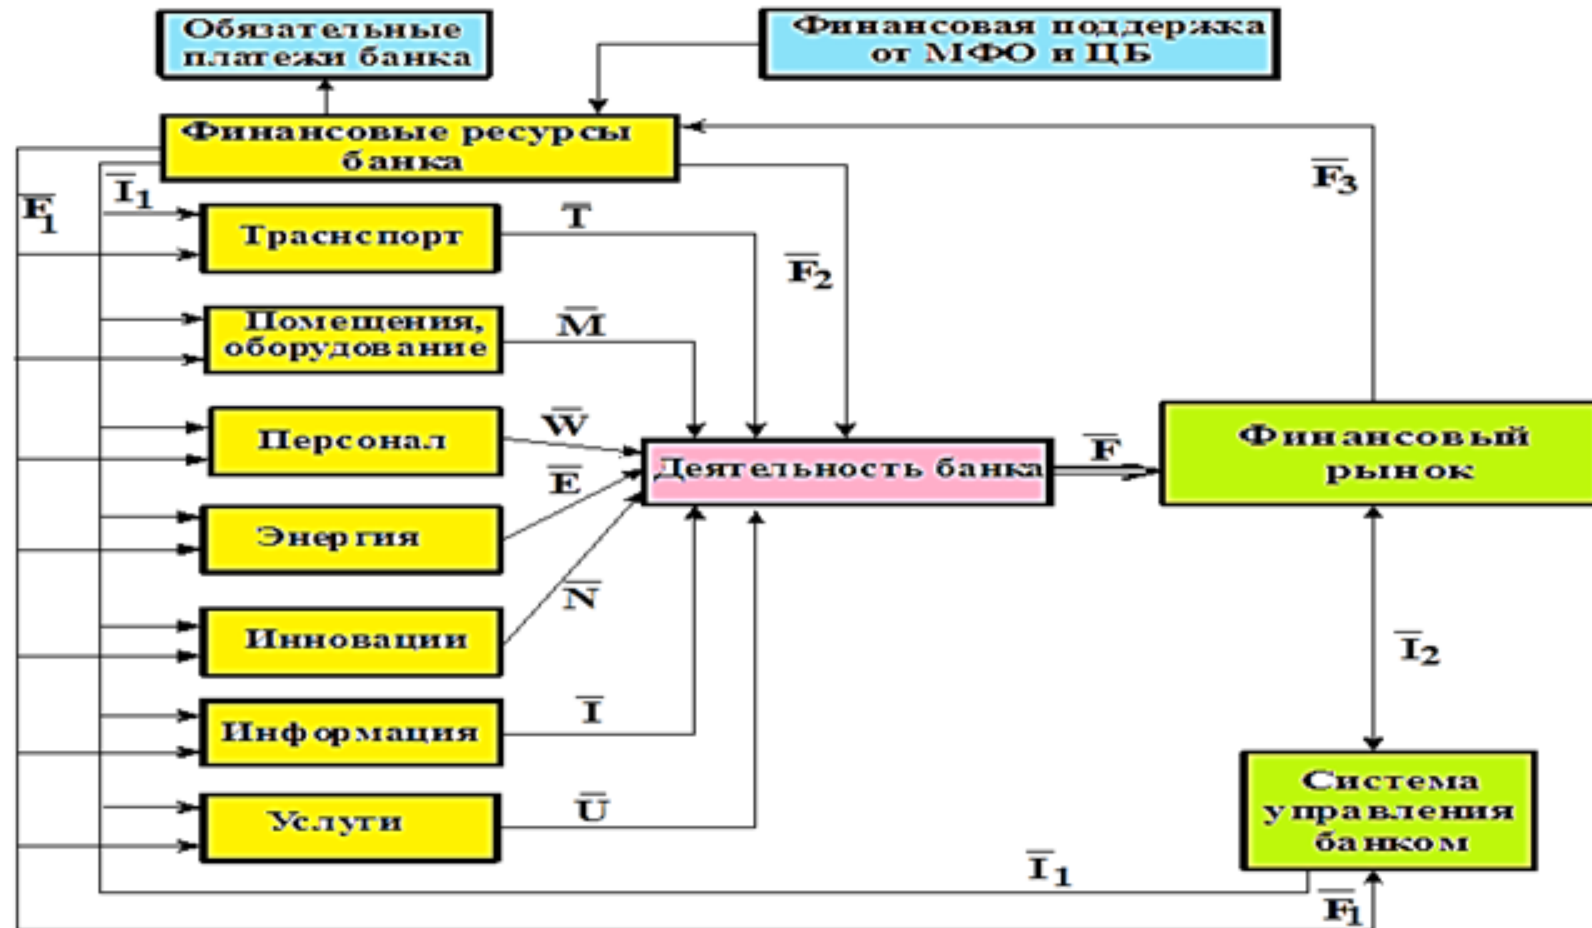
Обязательные платежи банка

Финансовая поддержка от МФО и ЦБ

Финансовые ресурсы банка

$\overline{F}_1$

$\overline{I}_1$

Трасноспорт

$\overline{T}$

$\overline{F}_2$

$\overline{F}_3$

Помещения, оборудование

$\overline{M}$

Персонал

$\overline{W}$

$\overline{E}$

Деятельность банка

$\overline{F}$

Финансовый рынок

Энергия

$\overline{N}$

Инновации

$\overline{I}_2$

Информация

$\overline{I}$

Услуги

$\overline{U}$

Система управления банком

$\overline{I}_1$

$\overline{F}_1$